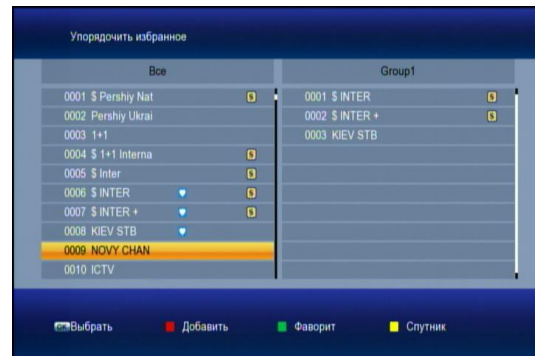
Упорядочить избранное

| Все |
|---|
| 0001 $ Pershiy Nat |
| 0002 Pershiy Ukrai |
| 0003 1+1 |
| 0004 $ 1+1 Interna |
| 0005 $ Inter |
| 0006 $ INTER |
| 0007 $ INTER + |
| 0008 KIEV STB |
| 0009 NOVY CHAN |
| 0010 ICTV |

| Group1 |
|---|
| 0001 $ INTER |
| 0002 $ INTER + |
| 0003 KIEV STB |

OK Выбрать Добавить Фаворит Спутник